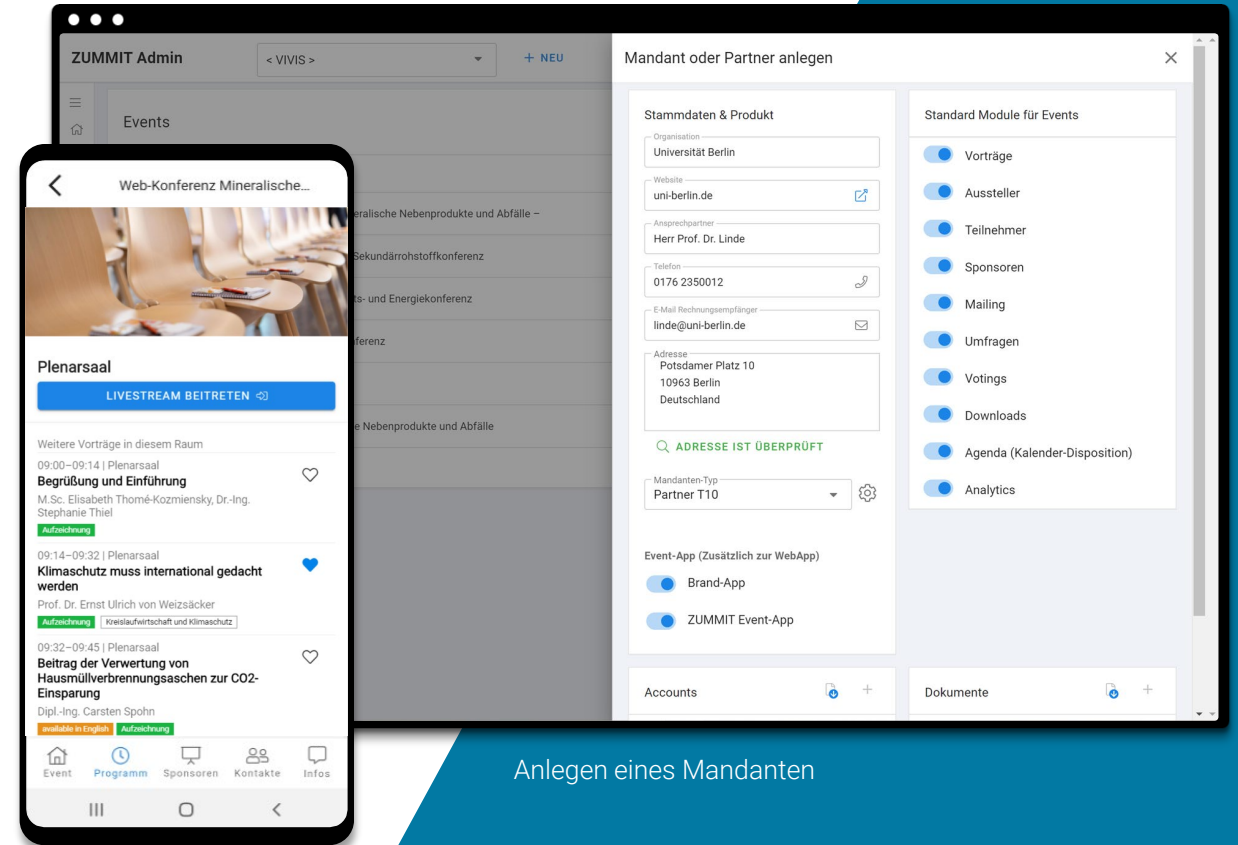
ZUMMIT Admin

< VIVIS >

+ NEU

Events

eralische Nebenprodukte und Abfälle –

Sekundärrohstoffkonferenz

ts- und Energiekonferenz

ferenz

e Nebenprodukte und Abfälle

Mandant oder Partner anlegen

Stammdaten & Produkt

Organisation
Universität Berlin

Website
uni-berlin.de

Ansprechpartner
Herr Prof. Dr. Linde

Telefon
0176 2350012

E-Mail Rechnungsempfänger
linde@uni-berlin.de

Adresse
Potsdamer Platz 10
10963 Berlin
Deutschland

ADRESSE IST ÜBERPRÜFT

Mandanten-Typ
Partner T10

Event-App (Zusätzlich zur WebApp)

Brand-App

ZUMMIT Event-App

Standard Module für Events

Vorträge

Aussteller

Teilnehmer

Sponsoren

Mailing

Umfragen

Votings

Downloads

Agenda (Kalender-Disposition)

Analytics

Accounts

Dokumente

Web-Konferenz Mineralische...

Plenarsaal

LIVESTREAM BEITRETEN

Weitere Vorträge in diesem Raum

09:00–09:14 | Plenarsaal
Begrüßung und Einführung
M.Sc. Elisabeth Thomé-Kozmiensky, Dr.-Ing. Stephanie Thiel
Aufzeichnung

09:14–09:32 | Plenarsaal
Klimaschutz muss international gedacht werden
Prof. Dr. Ernst Ulrich von Weizsäcker
Aufzeichnung Kreislaufwirtschaft und Klimaschutz

09:32–09:45 | Plenarsaal
Beitrag der Verwertung von Hausmüllverbrennungsaschen zur CO2-Einsparung
Dipl.-Ing. Carsten Spohn
available in English Aufzeichnung

Event Programm Sponsoren Kontakte Infos

Anlegen eines Mandanten